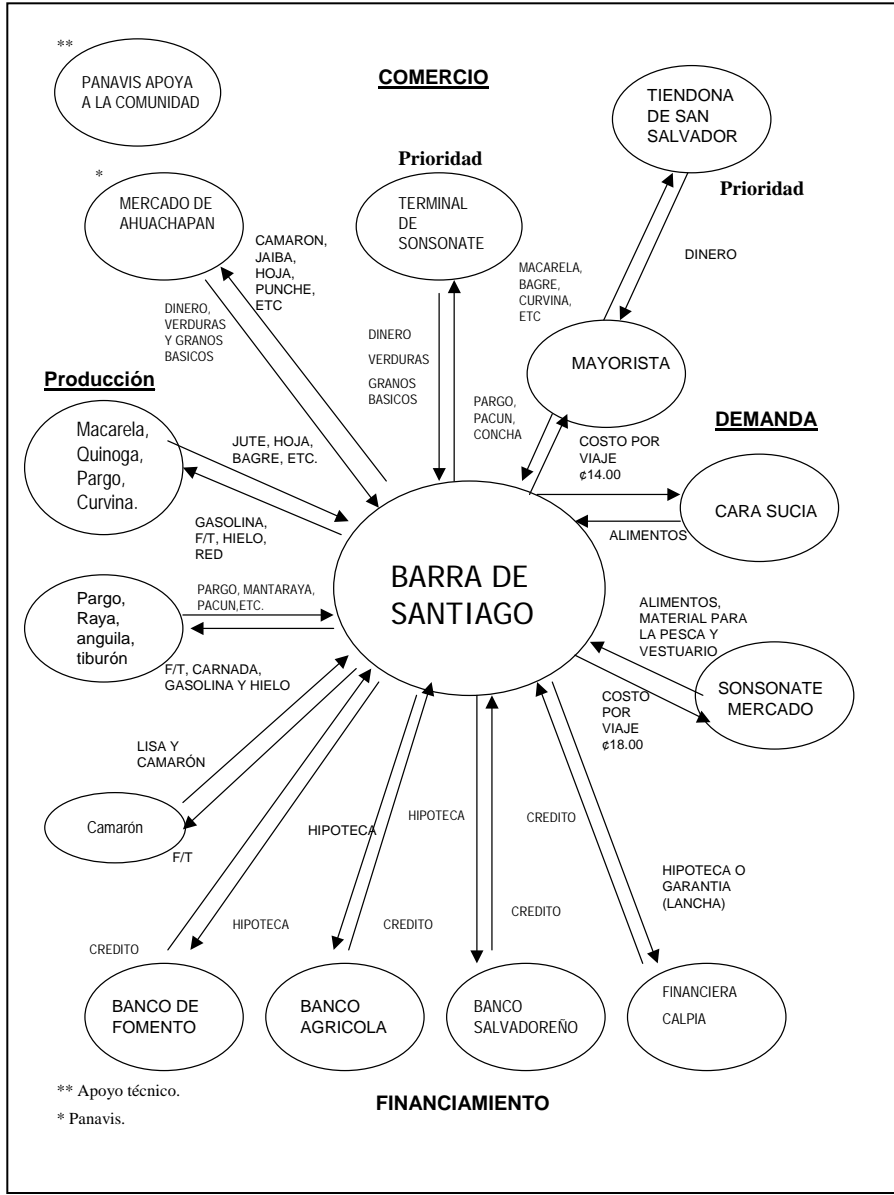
**

PANAVIS APOYA A LA COMUNIDAD

COMERCIO

TIENDONA DE SAN SALVADOR

Prioridad

*

MERCADO DE AHUACHAPAN

TERMINAL DE SONSONATE

Prioridad

CAMARON, JAIBA, HOJA, PUNCHE, ETC

DINERO

MACARELA, BAGRE, CURVINA, ETC

DINERO, VERDURAS Y GRANOS BASICOS

DINERO

VERDURAS

GRANOS BASICOS

MAYORISTA

Producción

PARGO, PACUN, CONCHA

DEMANDA

Macarela, Quinoga, Pargo, Curvina.

JUTE, HOJA, BAGRE, ETC.

COSTO POR VIAJE ¢14.00

CARA SUCIA

GASOLINA, F/T, HIELO, RED

ALIMENTOS

BARRA DE SANTIAGO

Pargo, Raya, anguila, tiburón

PARGO, MANTARAYA, PACUN,ETC.

ALIMENTOS, MATERIAL PARA LA PESCA Y VESTUARIO

F/T, CARNADA, GASOLINA Y HIELO

SONSONATE MERCADO

COSTO POR VIAJE ¢18.00

LISA Y CAMARÓN

Camarón

F/T

HIPOTECA

HIPOTECA

CREDITO

HIPOTECA O GARANTIA (LANCHA)

CREDITO

HIPOTECA

CREDITO

CREDITO

BANCO DE FOMENTO

BANCO AGRICOLA

BANCO SALVADOREÑO

FINANCIERA CALPIA

** Apoyo técnico.

* Panavis.

FINANCIAMIENTO